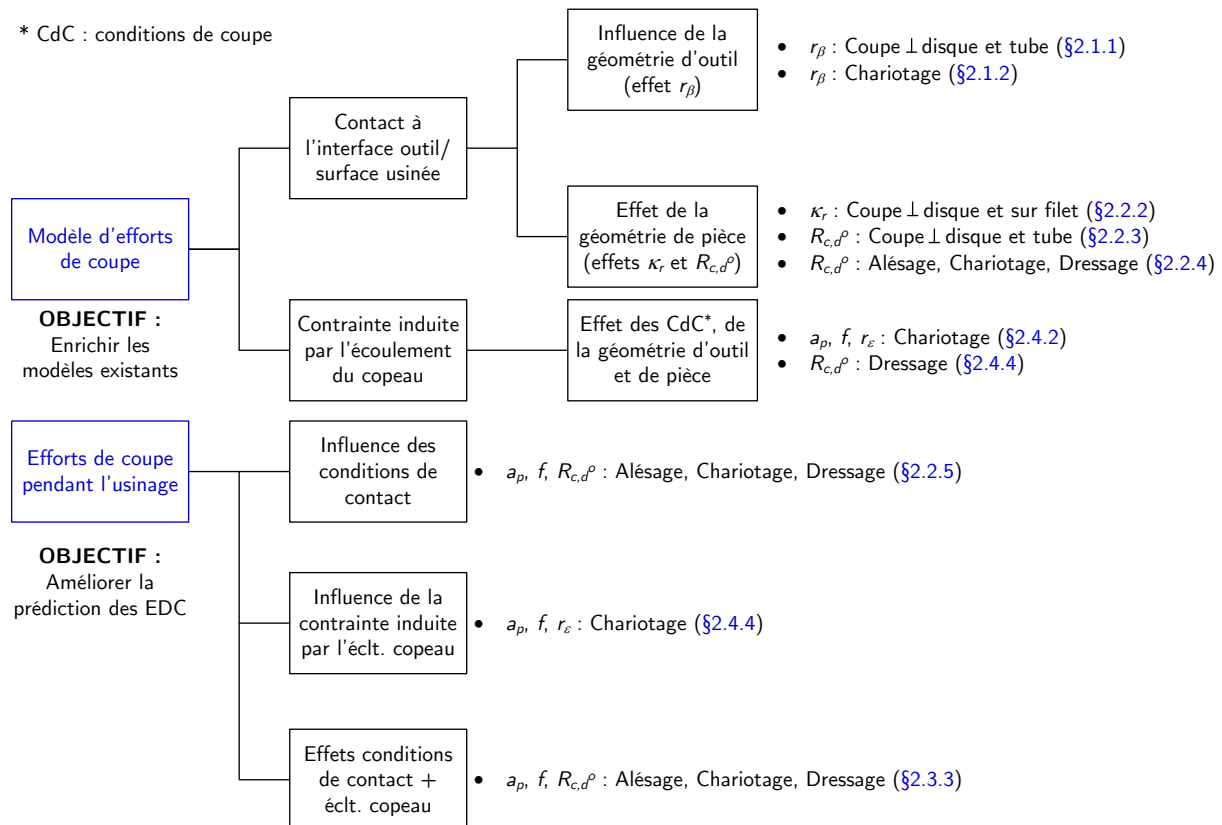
* CdC : conditions de coupe

Modèle d'efforts de coupe

OBJECTIF : Enrichir les modèles existants

Contact à l'interface outil/ surface usinée

Influence de la géométrie d'outil (effet $r_\beta$)

- $r_\beta$ : Coupe $\perp$ disque et tube (§2.1.1)
- $r_\beta$ : Chariotage (§2.1.2)

Effet de la géométrie de pièce (effets $\kappa_r$ et $R_{c,d}{}^{\rho}$)

- $\kappa_r$ : Coupe $\perp$ disque et sur filet (§2.2.2)
- $R_{c,d}{}^{\rho}$ : Coupe $\perp$ disque et tube (§2.2.3)
- $R_{c,d}{}^{\rho}$ : Alésage, Chariotage, Dressage (§2.2.4)

Contrainte induite par l'écoulement du copeau

Effet des CdC*, de la géométrie d'outil et de pièce

- $a_p$, $f$, $r_\varepsilon$ : Chariotage (§2.4.2)
- $R_{c,d}{}^{\rho}$ : Dressage (§2.4.4)

Efforts de coupe pendant l'usinage

OBJECTIF : Améliorer la prédiction des EDC

Influence des conditions de contact

- $a_p$, $f$, $R_{c,d}{}^{\rho}$ : Alésage, Chariotage, Dressage (§2.2.5)

Influence de la contrainte induite par l'éclt. copeau

- $a_p$, $f$, $r_\varepsilon$ : Chariotage (§2.4.4)

Effets conditions de contact + éclt. copeau

- $a_p$, $f$, $R_{c,d}{}^{\rho}$ : Alésage, Chariotage, Dressage (§2.3.3)